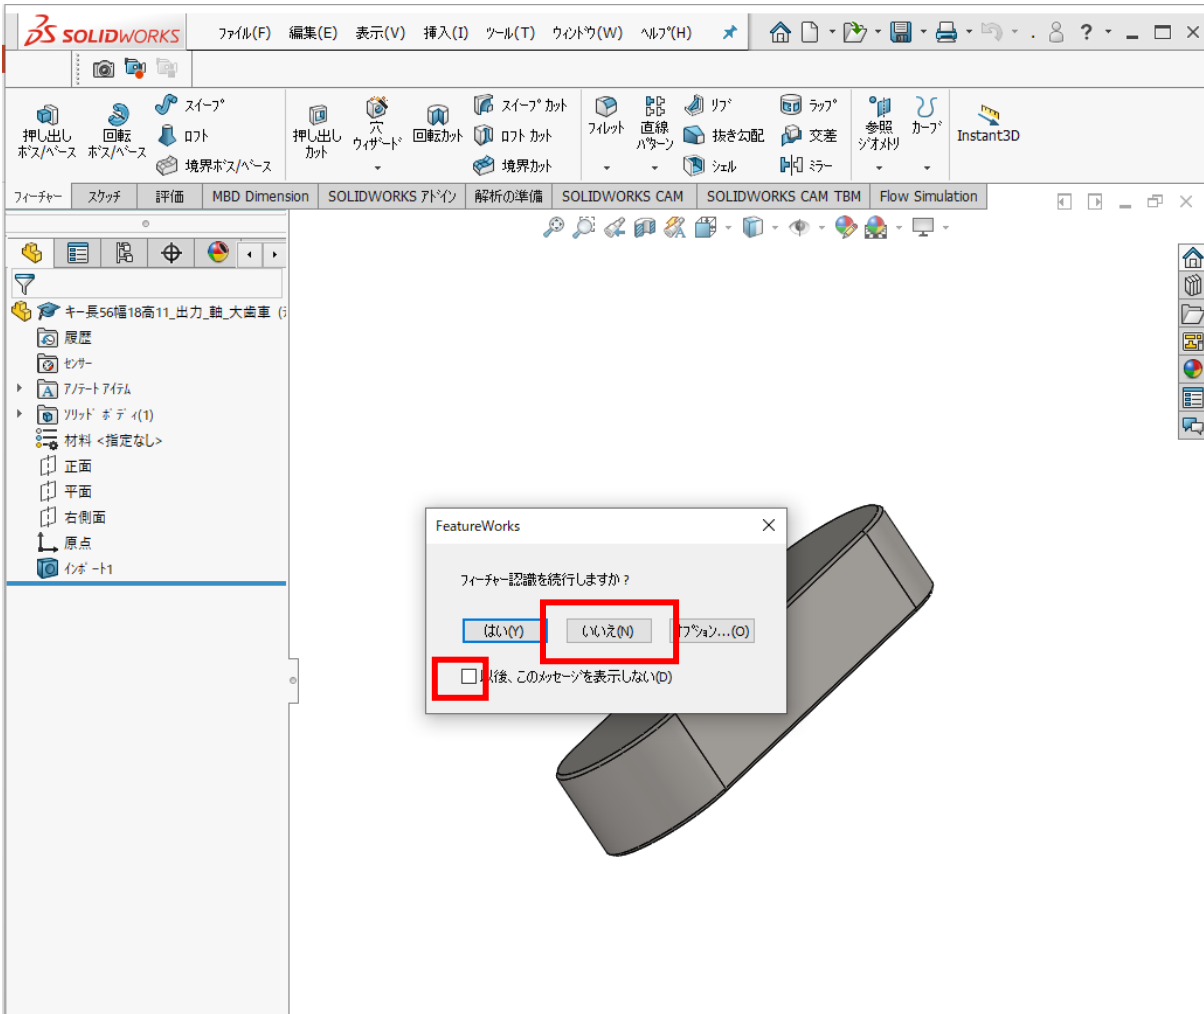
SOLIDWORKS ファイル(F) 編集(E) 表示(V) 挿入(I) ツール(T) ウィンドウ(W) ヘルプ(H)

押し出し ボス/ベース 回転 ボス/ベース スイープ ロフト 境界ボス/ベース 押し出し カット 穴 ウィザード 回転カット スイープ カット ロフト カット 境界カット フィレット 直線 パターン リブ 抜き勾配 シェル ラップ 交差 ミラー 参照 ジオメトリ カーブ Instant3D

フィーチャー スケッチ 評価 MBD Dimension SOLIDWORKS アドイン 解析の準備 SOLIDWORKS CAM SOLIDWORKS CAM TBM Flow Simulation

キー長56幅18高11_出力_軸_大歯車 (
履歴
センサー
アノテート アイテム
ソリッド ボディ(1)
材料 <指定なし>
正面
平面
右側面
原点
インポート1

FeatureWorks
フィーチャー認識を続行しますか？
はい(Y) いいえ(N) オプション...(O)
以後、このメッセージを表示しない(D)